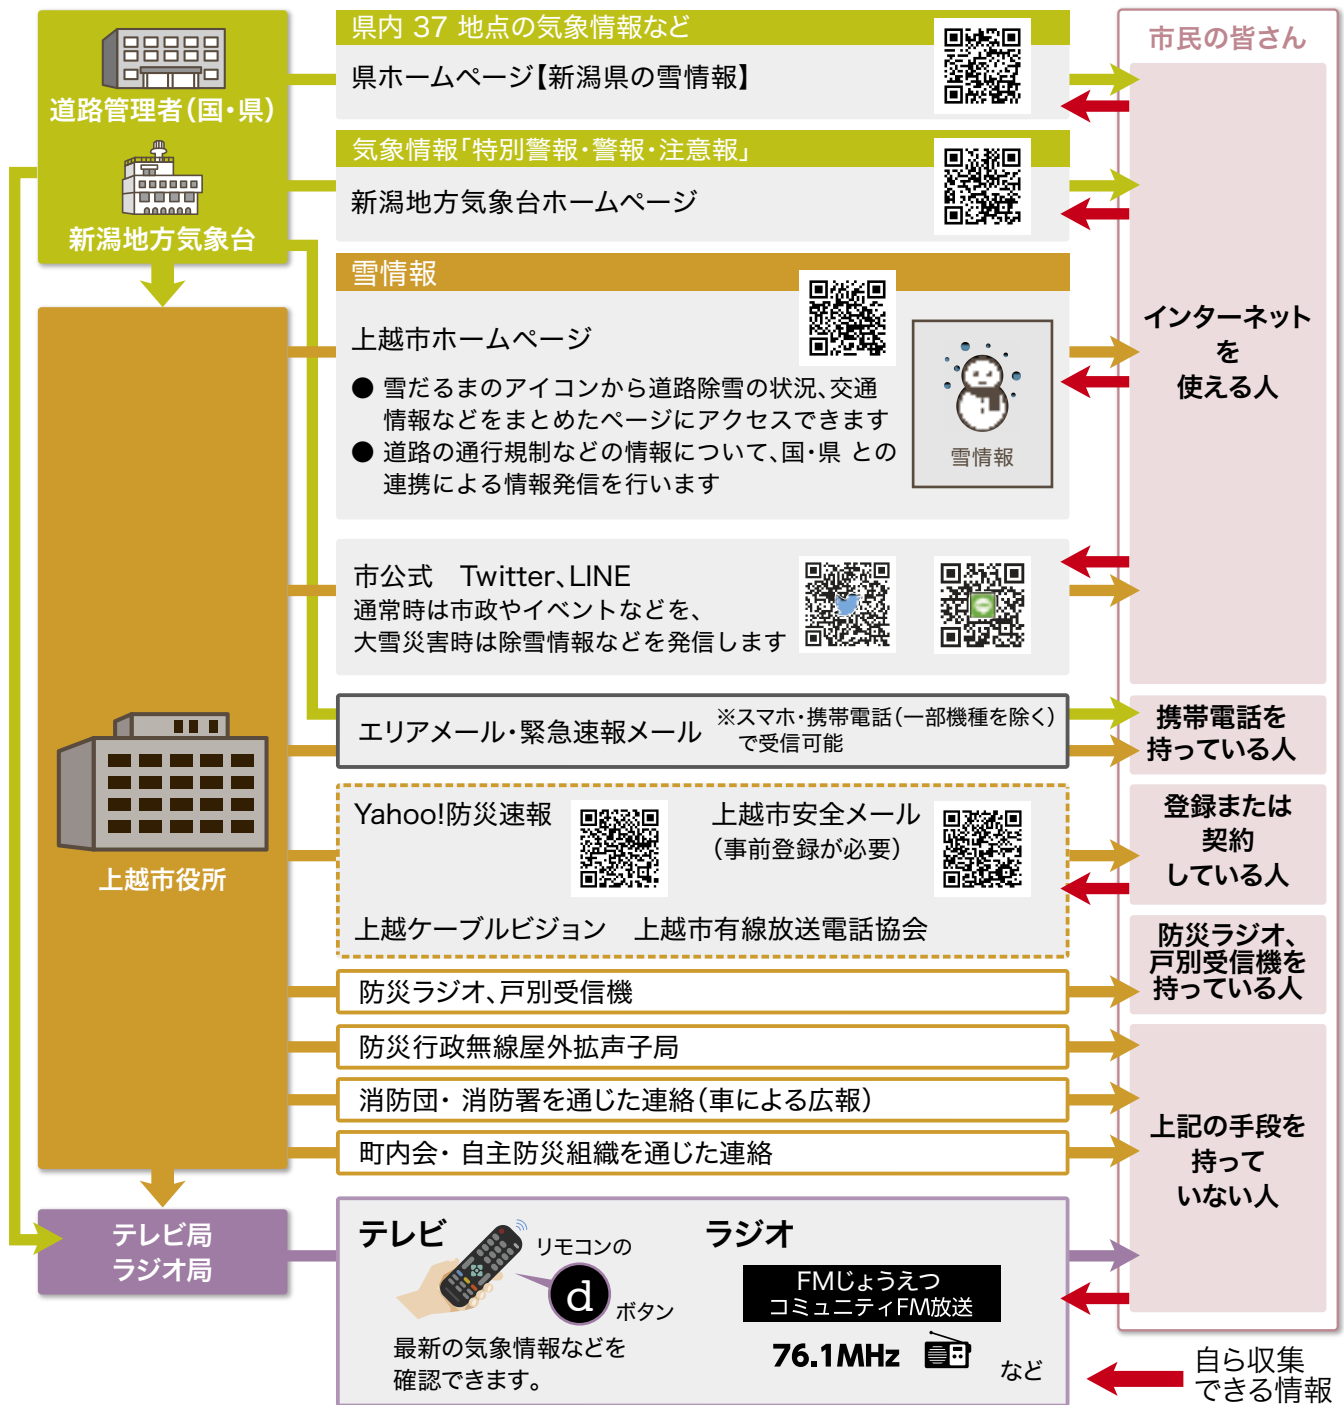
道路管理者(国・県)

新潟地方気象台

県内 37 地点の気象情報など

県ホームページ【新潟県の雪情報】

気象情報「特別警報・警報・注意報」

新潟地方気象台ホームページ

雪情報

上越市ホームページ

● 雪だるまのアイコンから道路除雪の状況、交通情報などをまとめたページにアクセスできます
● 道路の通行規制などの情報について、国・県 との連携による情報発信を行います

雪情報

市公式 Twitter、LINE
通常時は市政やイベントなどを、大雪災害時は除雪情報などを発信します

エリアメール・緊急速報メール

※スマホ・携帯電話(一部機種を除く)で受信可能

Yahoo!防災速報

上越市安全メール
(事前登録が必要)

上越ケーブルビジョン 上越市有線放送電話協会

防災ラジオ、戸別受信機

防災行政無線屋外拡声子局

消防団・ 消防署を通じた連絡(車による広報)

町内会・ 自主防災組織を通じた連絡

上越市役所

テレビ局
ラジオ局

テレビ

リモコンの
d
ボタン

最新の気象情報などを確認できます。

ラジオ

FMじょうえつ
コミュニティFM放送

76.1MHz

など

市民の皆さん

インターネット
を
使える人

携帯電話を
持っている人

登録または
契約
している人

防災ラジオ、
戸別受信機を
持っている人

上記の手段を
持って
いない人

自ら収集
できる情報